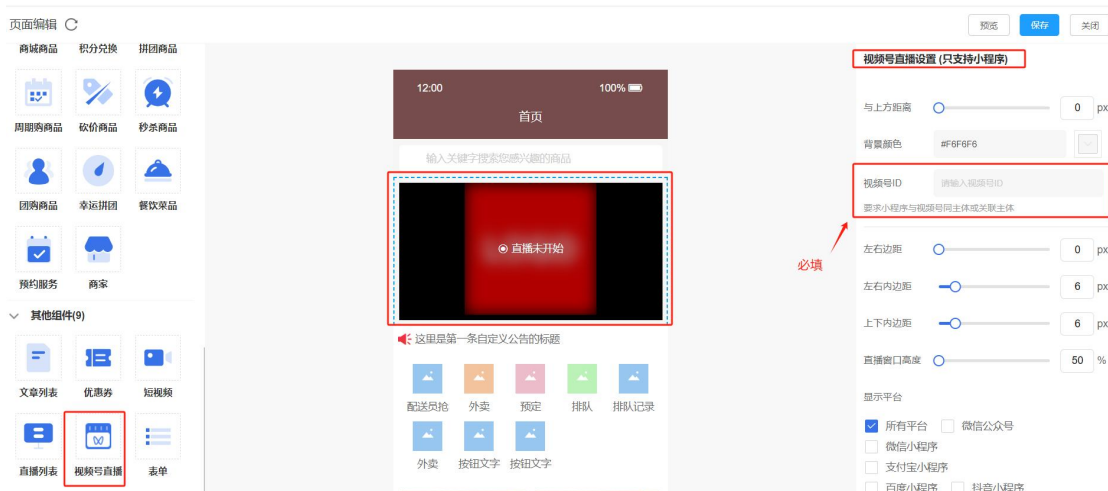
页面编辑

预览 保存 关闭

商城商品 积分兑换 拼团商品

周期购商品 砍价商品 秒杀商品

团购商品 幸运拼团 餐饮菜品

预约服务 商家

其他组件(9)

文章列表 优惠券 短视频

直播列表 视频号直播 表单

12:00 100%

首页

输入关键字搜索您感兴趣的商品

直播未开始

这里是第一条自定义公告的标题

配送员抢 外卖 预定 排队 排队记录

外卖 按钮文字 按钮文字

必填

视频号直播设置 (只支持小程序)

与上方距离 0 px

背景颜色 #F6F6F6

视频号ID 请输入视频号ID

要求小程序与视频号同主体或关联主体

左右边距 0 px

左右内边距 6 px

上下内边距 6 px

直播窗口高度 50 %

显示平台

所有平台 微信公众号

微信小程序

支付宝小程序

百度小程序 抖音小程序